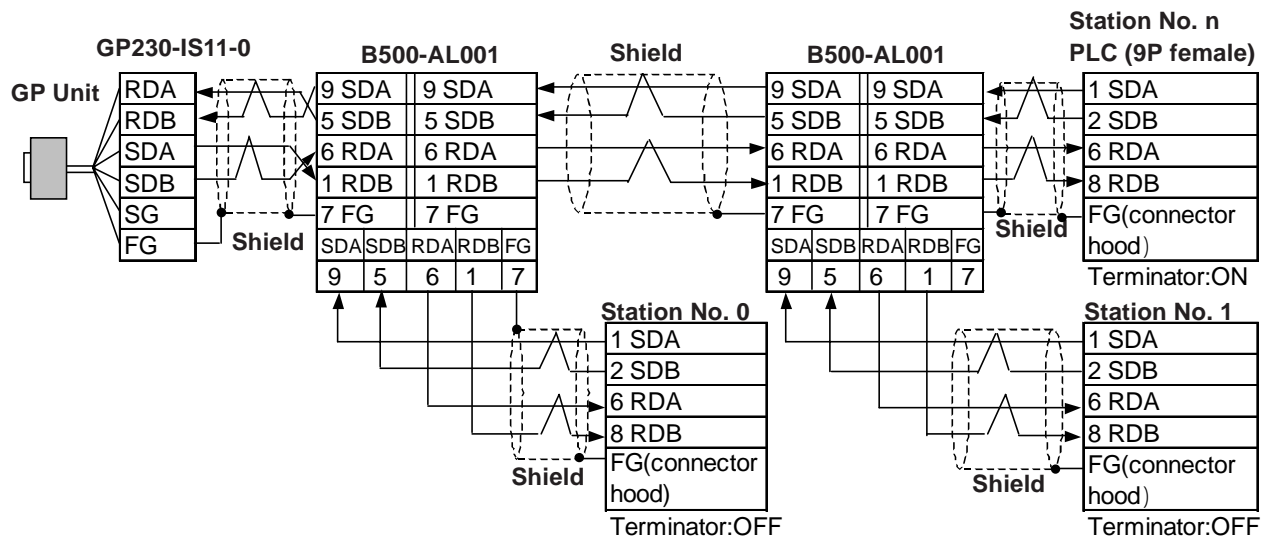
GP230-IS11-0

GP Unit

| RDA |
|---|
| RDB |
| SDA |
| SDB |
| SG |
| FG |

Shield

B500-AL001

| 9 SDA | 9 SDA |
|---|---|
| 5 SDB | 5 SDB |
| 6 RDA | 6 RDA |
| 1 RDB | 1 RDB |
| 7 FG | 7 FG |

| SDA | SDB | RDA | RDB | FG |
|---|---|---|---|---|
| 9 | 5 | 6 | 1 | 7 |

Shield

B500-AL001

| 9 SDA | 9 SDA |
|---|---|
| 5 SDB | 5 SDB |
| 6 RDA | 6 RDA |
| 1 RDB | 1 RDB |
| 7 FG | 7 FG |

| SDA | SDB | RDA | RDB | FG |
|---|---|---|---|---|
| 9 | 5 | 6 | 1 | 7 |

Station No. n
PLC (9P female)

| 1 SDA |
|---|
| 2 SDB |
| 6 RDA |
| 8 RDB |
| FG(connector hood) |

Shield

Terminator:ON

Station No. 0

| 1 SDA |
|---|
| 2 SDB |
| 6 RDA |
| 8 RDB |
| FG(connector hood) |

Shield

Terminator:OFF

Station No. 1

| 1 SDA |
|---|
| 2 SDB |
| 6 RDA |
| 8 RDB |
| FG(connector hood) |

Shield

Terminator:OFF